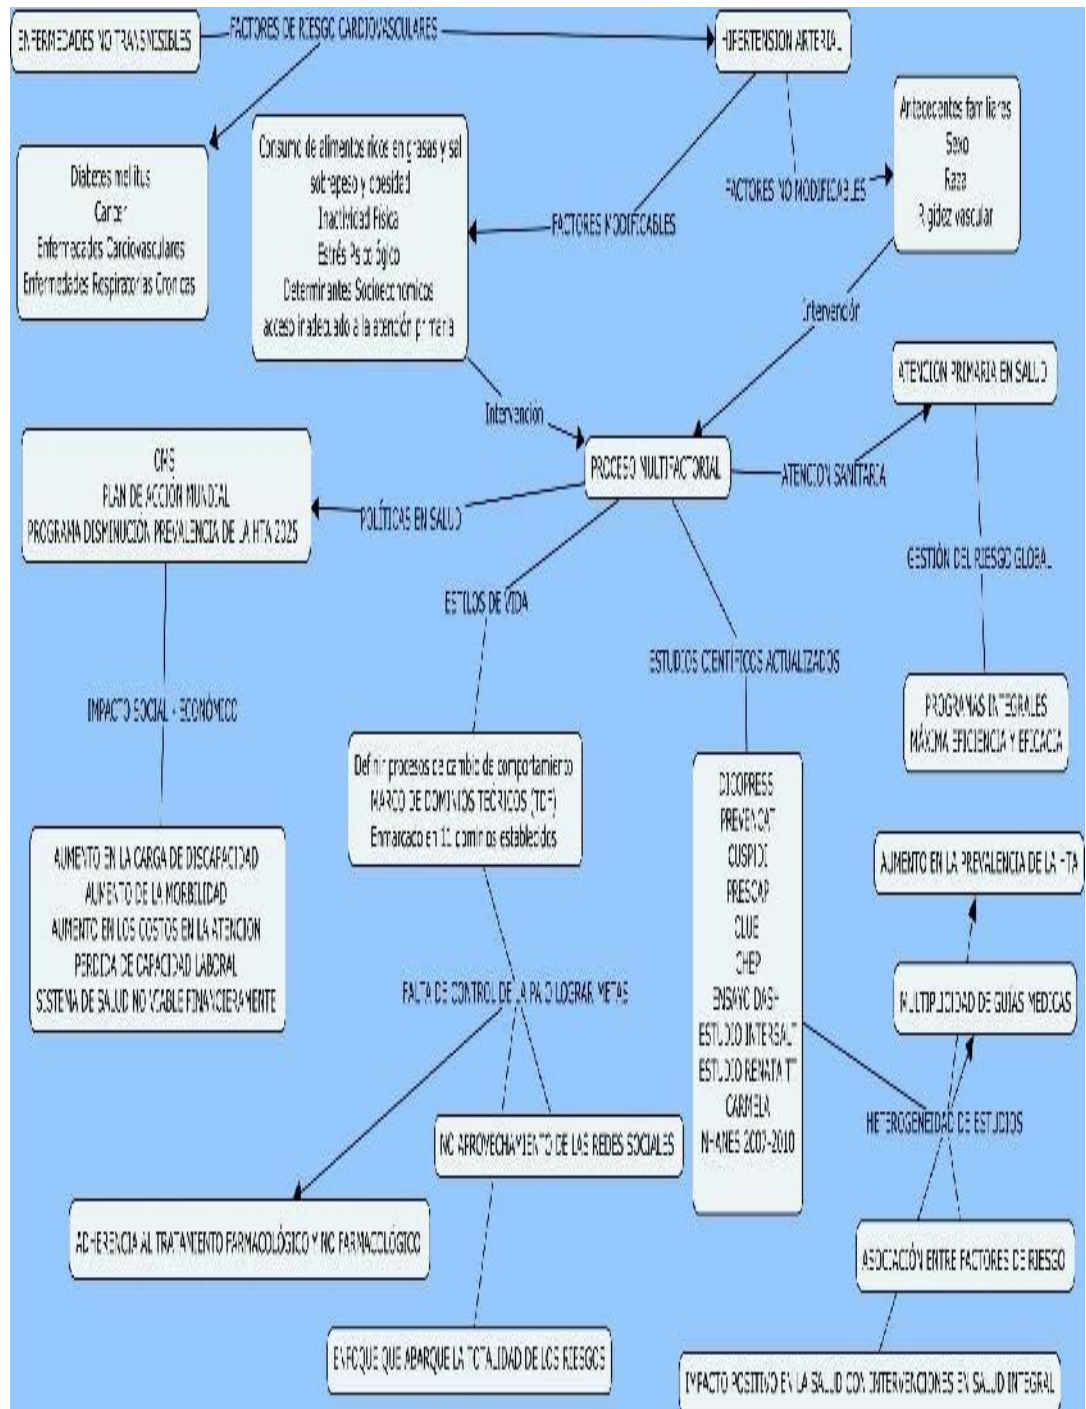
ENFERMEDADES NO TRANSMISIBLES

FACTORES DE RIESGO CARDIOVASCULARES

HIPERTENSION ARTERIAL

Diabetes mellitus
Cancer
Enfermedades Cardiovasculares
Enfermedades Respiratorias Crónicas

Consumo de alimentos ricos en grasas y sal
sobrepeso y obesidad
Inactividad Física
Estrés Psicológico
Determinantes Socioeconomicos
acceso inadecuado a la atención primaria

FACTORES MODIFICABLES

FACTORES NO MODIFICABLES

Antecedentes familiares
Sexo
Raza
Rigidez vascular

Intervención

Intervención

ATENCION PRIMARIA EN SALUD

OMS
PLAN DE ACCIÓN MUNDIAL
PROGRAMA DISMINUCION PREVALENCIA DE LA HTA 2025

POLÍTICAS EN SALUD

PROCESO MULTIFACTORIAL

ATENCION SANITARIA

GESTIÓN DEL RIESGO GLOBAL

ESTILOS DE VIDA

ESTUDIOS CIENTÍFICOS ACTUALIZADOS

IMPACTO SOCIAL - ECONÓMICO

PROGRAMAS INTEGRALES
MÁXIMA EFICIENCIA Y EFICACIA

Definir procesos de cambio de comportamiento
MARCO DE DOMINIOS TEÓRICOS (TDF)
Enmarcado en 11 dominios establecidos

DICOPRESS
PREVENCAT
CUSPIDE
PRESCAP
CLUE
CHEP
ENSANUT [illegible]
ESTUDIO INTERSALT
ESTUDIO RENATA II
CARMELA
NHANES 2007-2010

AUMENTO EN LA PREVALENCIA DE LA HTA

AUMENTO EN LA CARGA DE DISCAPACIDAD
AUMENTO DE LA MORBILIDAD
AUMENTO EN LOS COSTOS EN LA ATENCION
PERDIDA DE CAPACIDAD LABORAL
SISTEMA DE SALUD NO VIABLE FINANCIERAMENTE

FALTA DE CONTROL DE LA PA O LOGRAR METAS

MULTIPLICIDAD DE GUÍAS MEDICAS

HETEROGENEIDAD DE ESTUDIOS

NO APROVECHAMIENTO DE LAS REDES SOCIALES

ADHERENCIA AL TRATAMIENTO FARMACOLÓGICO Y NO FARMACOLÓGICO

ASOCIACIÓN ENTRE FACTORES DE RIESGO

ENFOQUE QUE ABARQUE LA TOTALIDAD DE LOS RIESGOS

IMPACTO POSITIVO EN LA SALUD CON INTERVENCIONES EN SALUD INTEGRAL